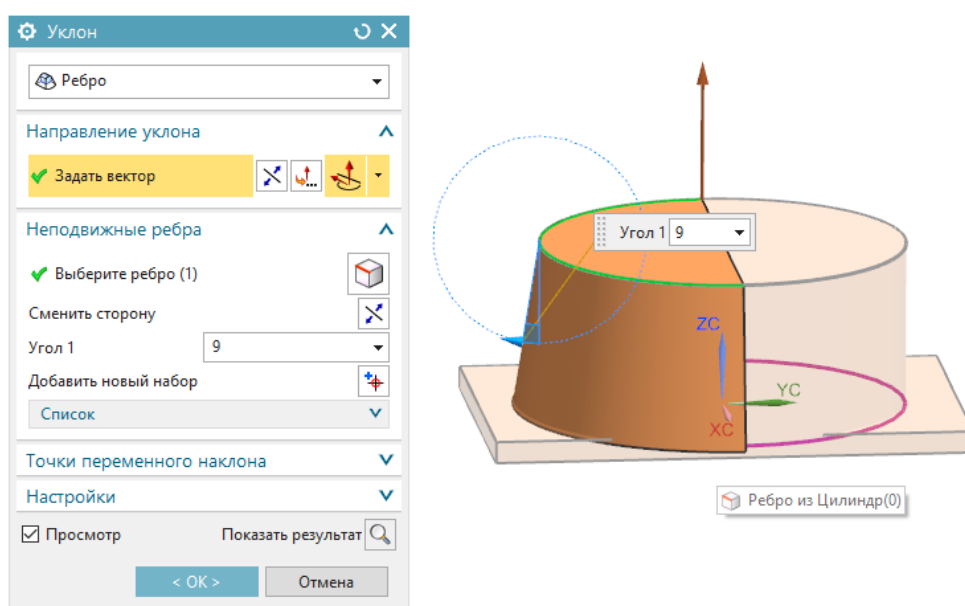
Уклон

Ребро

Направление уклона

Задать вектор

Неподвижные ребра

Выберите ребро (1)

Сменить сторону

Угол 1 9

Добавить новый набор

Список

Точки переменного наклона

Настройки

☑ Просмотр

Показать результат

< OK >

Отмена

Угол 1 9

ZC

YC

XC

Ребро из Цилиндр(0)